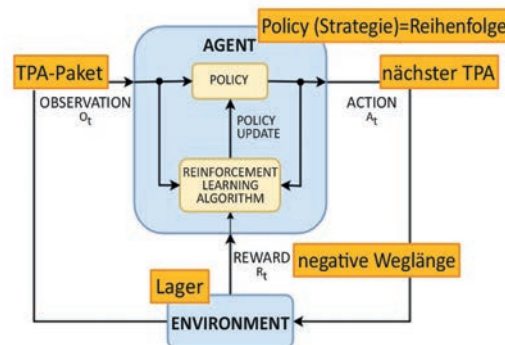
Policy (Strategie)=Reihenfolge

AGENT

TPA-Paket

OBSERVATION
$O_t$

POLICY

POLICY UPDATE

REINFORCEMENT LEARNING ALGORITHM

nächster TPA

ACTION
$A_t$

REWARD
$R_t$

negative Weglänge

Lager

ENVIRONMENT